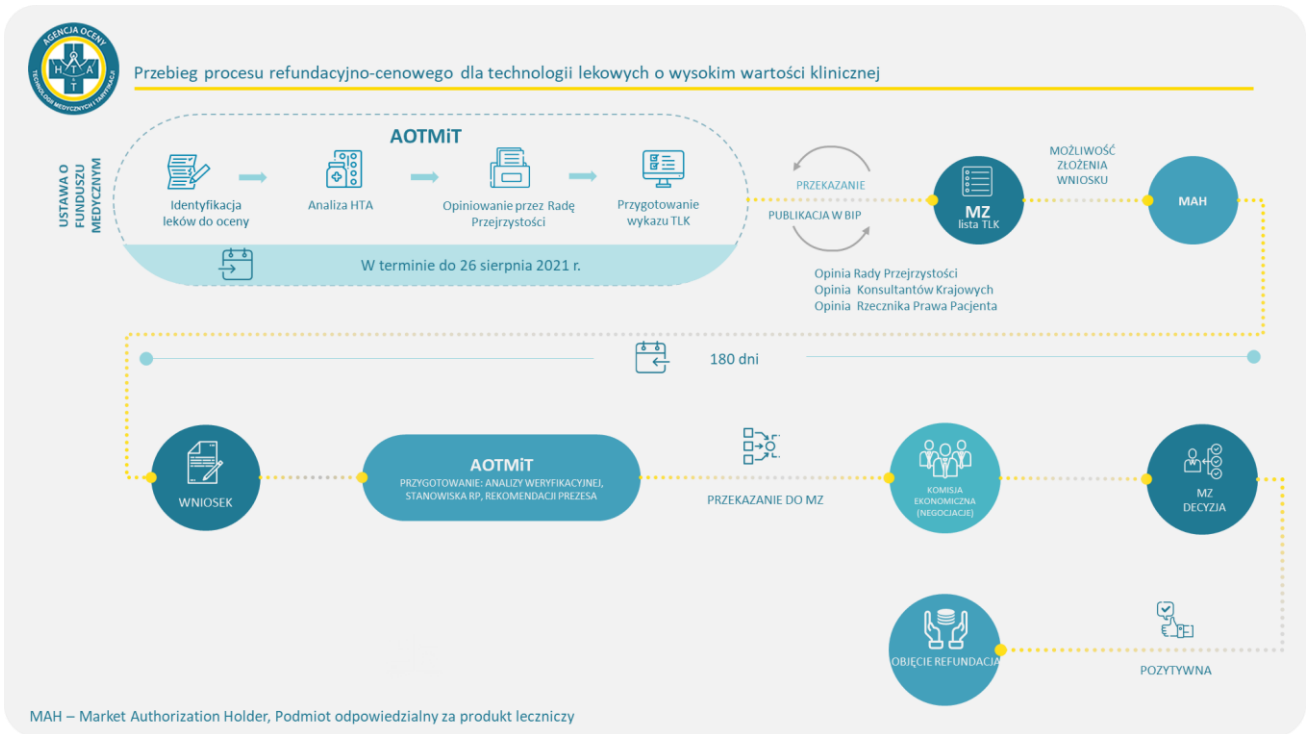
AGENCJA OCENY TECHNOLOGII MEDYCZNYCH I TARYFIKACJI

Przebieg procesu refundacyjno-cenowego dla technologii lekowych o wysokim wartości klinicznej

USTAWA O FUNDUSZU MEDYCZNYM

AOTMiT

Identyfikacja leków do oceny

Analiza HTA

Opiniowanie przez Radę Przejrzystości

Przygotowanie wykazu TLK

W terminie do 26 sierpnia 2021 r.

PRZEKAZANIE

PUBLIKACJA W BIP

MZ
lista TLK

MOŻLIWOŚĆ ZŁOŻENIA WNIOSKU

MAH

Opinia Rady Przejrzystości
Opinia Konsultantów Krajowych
Opinia Rzecznika Prawa Pacjenta

180 dni

WNIOSEK

AOTMiT
PRZYGOTOWANIE: ANALIZY WERYFIKACYJNEJ, STANOWISKA RP, REKOMENDACJI PREZESA

PRZEKAZANIE DO MZ

KOMISJA EKONOMICZNA (NEGOCJACJE)

MZ DECYZJA

OBJĘCIE REFUNDACJĄ

POZYTYWNA

MAH – Market Authorization Holder, Podmiot odpowiedzialny za produkt leczniczy